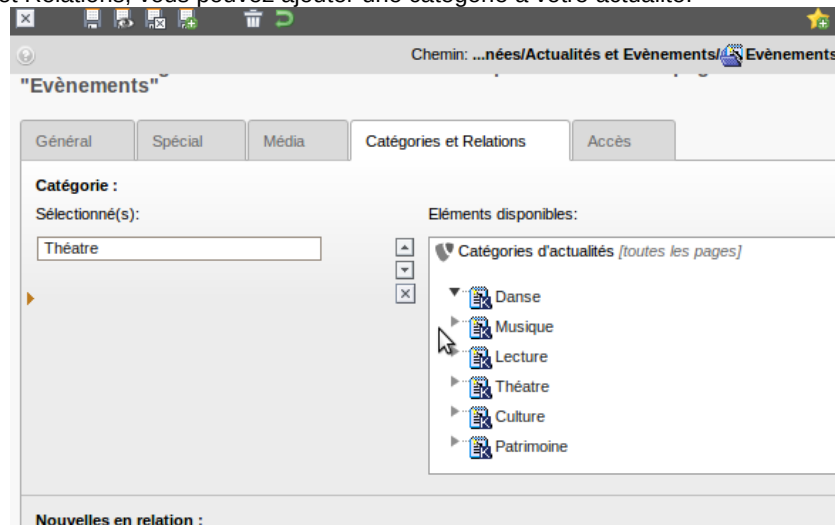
Chemin: ...nées/Actualités et Evènements/ Evènements

"Evènements"

Général | Spécial | Média | Catégories et Relations | Accès

Catégorie :

Sélectionné(s):

Théatre

Eléments disponibles:

Catégories d'actualités [toutes les pages]

Danse
Musique
Lecture
Théatre
Culture
Patrimoine

Nouvelles en relation :